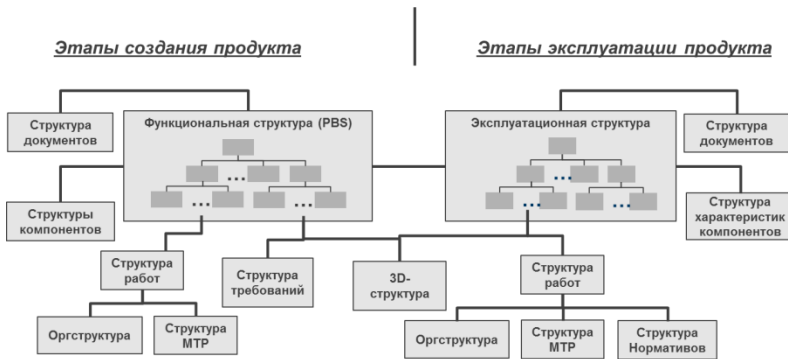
Этапы создания продукта

Этапы эксплуатации продукта

Структура документов

Функциональная структура (PBS)

Эксплуатационная структура

Структура документов

Структуры компонентов

Структура характеристик компонентов

Структура работ

Структура требований

3D-структура

Структура работ

Оргструктура

Структура МТР

Оргструктура

Структура МТР

Структура Нормативов